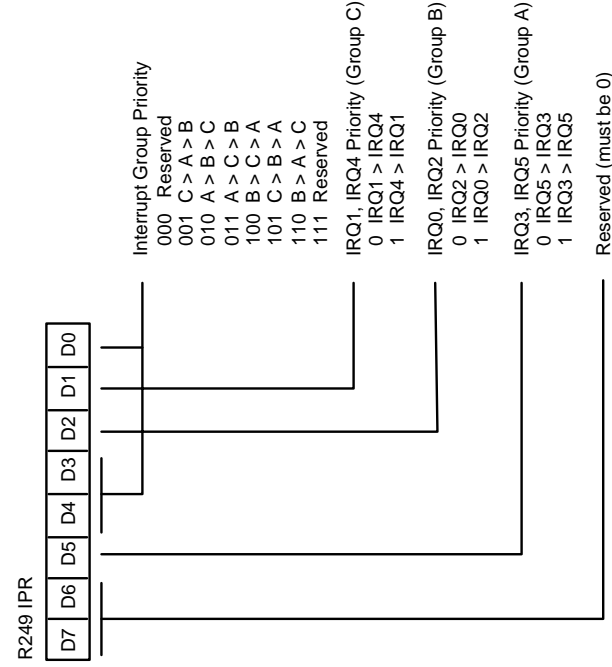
R249 IPR

| D7 | D6 | D5 | D4 | D3 | D2 | D1 | D0 |
|---|---|---|---|---|---|---|---|

Interrupt Group Priority
000 Reserved
001 C > A > B
010 A > B > C
011 A > C > B
100 B > C > A
101 C > B > A
110 B > A > C
111 Reserved

IRQ1, IRQ4 Priority (Group C)
0 IRQ1 > IRQ4
1 IRQ4 > IRQ1

IRQ0, IRQ2 Priority (Group B)
0 IRQ2 > IRQ0
1 IRQ0 > IRQ2

IRQ3, IRQ5 Priority (Group A)
0 IRQ5 > IRQ3
1 IRQ3 > IRQ5

Reserved (must be 0)